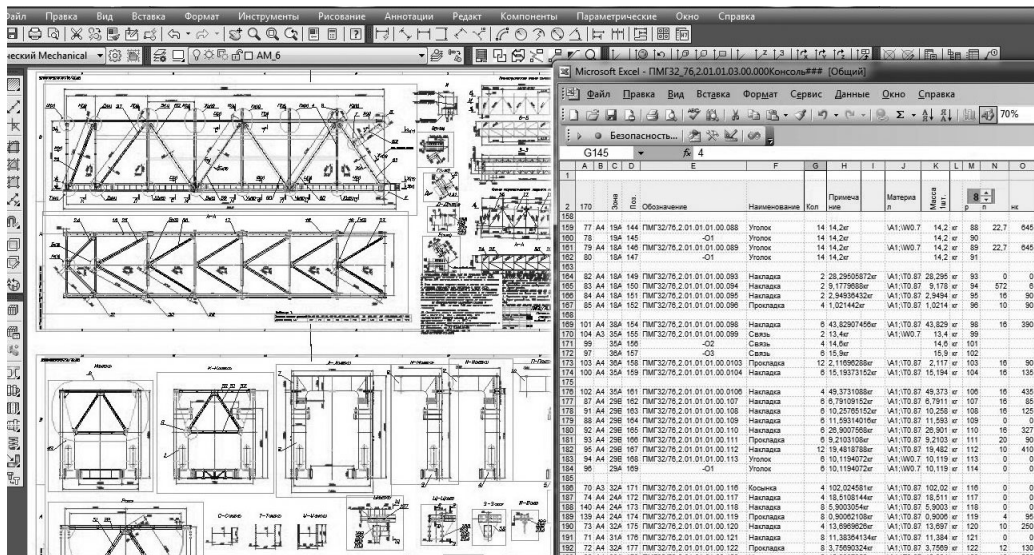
айл Правка Вид Вставка Формат Инструменты Рисование Аннотации Редакт Компоненты Параметрические Окно Справка

еский Mechanical AM_6

Microsoft Excel - ПМГ32_76,2.01.01.03.00.000Консоль### [Общий]

Файл Правка Вид Вставка Формат Сервис Данные Окно Справка

70%

Безопасность...

G145 $f_x$ 4

| | A | B | C | D | E | F | G | H | I | J | K | L | M | N | O |
|---|---|---|---|---|---|---|---|---|---|---|---|---|---|---|---|
| 2 | 170 | | Зона | Поз | Обозначение | Наименование | Кол | Примечание | | Материал | Масса 1шт. | | 8 | | |
| 158 | | | | | | | | | | | | | | | |
| 159 | 77 | A4 | 19A | 144 | ПМГ32/76,2.01.01.01.00.088 | Уголок | 14 | 14,2кг | | \A1;\W0.7 | 14,2 | кг | 88 | 22,7 | 645 |
| 160 | 78 | | 19A | 145 | -01 | Уголок | 14 | 14,2кг | | | 14,2 | кг | 90 | | |
| 161 | 79 | A4 | 18A | 146 | ПМГ32/76,2.01.01.01.00.089 | Уголок | 14 | 14,2кг | | \A1;\W0.7 | 14,2 | кг | 89 | 22,7 | 645 |
| 162 | 80 | | 18A | 147 | -01 | Уголок | 14 | 14,2кг | | | 14,2 | кг | 91 | | |
| 163 | | | | | | | | | | | | | | | |
| 164 | 82 | A4 | 18A | 149 | ПМГ32/76,2.01.01.01.00.093 | Накладка | 2 | 28,29505872кг | | \A1;\T0.87 | 28,295 | кг | 93 | 0 | 0 |
| 165 | 83 | A4 | 18A | 150 | ПМГ32/76,2.01.01.01.00.094 | Накладка | 2 | 9,1779688кг | | \A1;\T0.87 | 9,178 | кг | 94 | 572 | 6 |
| 166 | 84 | A4 | 18A | 151 | ПМГ32/76,2.01.01.01.00.095 | Накладка | 2 | 2,94936432кг | | \A1;\T0.87 | 2,9494 | кг | 95 | 16 | 90 |
| 167 | 85 | A4 | 18A | 152 | ПМГ32/76,2.01.01.01.00.096 | Прокладка | 4 | 1,021442кг | | \A1;\T0.87 | 1,0214 | кг | 96 | 10 | 90 |
| 168 | | | | | | | | | | | | | | | |
| 169 | 101 | A4 | 38A | 154 | ПМГ32/76,2.01.01.01.00.098 | Накладка | 6 | 43,82907456кг | | \A1;\T0.87 | 43,829 | кг | 98 | 16 | 390 |
| 170 | 104 | A3 | 35A | 155 | ПМГ32/76,2.01.01.01.00.099 | Связь | 2 | 13,4кг | | | 13,4 | кг | 99 | | |
| 171 | 99 | | 35A | 156 | -02 | Связь | 4 | 14,6кг | | | 14,6 | кг | 101 | | |
| 172 | 97 | | 36A | 157 | -03 | Связь | 6 | 15,9кг | | | 15,9 | кг | 102 | | |
| 173 | 103 | A4 | 36A | 158 | ПМГ32/76,2.01.01.01.00.0103 | Прокладка | 12 | 2,11696288кг | | \A1;\T0.87 | 2,117 | кг | 103 | 16 | 90 |
| 174 | 100 | A4 | 35A | 159 | ПМГ32/76,2.01.01.01.00.0104 | Накладка | 6 | 15,19373152кг | | \A1;\T0.87 | 15,194 | кг | 104 | 16 | 135 |
| 175 | | | | | | | | | | | | | | | |
| 176 | 102 | A4 | 35A | 161 | ПМГ32/76,2.01.01.01.00.0106 | Накладка | 4 | 49,3731088кг | | \A1;\T0.87 | 49,373 | кг | 106 | 16 | 435 |
| 177 | 87 | A4 | 29Б | 162 | ПМГ32/76,2.01.01.01.00.107 | Накладка | 6 | 6,79109152кг | | \A1;\T0.87 | 6,7911 | кг | 107 | 16 | 85 |
| 178 | 89 | A4 | 29Б | 163 | ПМГ32/76,2.01.01.01.00.108 | Накладка | 6 | 10,25765152кг | | \A1;\T0.87 | 10,258 | кг | 108 | 16 | 125 |
| 179 | 88 | A4 | 29Б | 164 | ПМГ32/76,2.01.01.01.00.109 | Накладка | 6 | 11,59314016кг | | \A1;\T0.87 | 11,593 | кг | 109 | 0 | 0 |
| 180 | 92 | A4 | 29Б | 165 | ПМГ32/76,2.01.01.01.00.110 | Накладка | 4 | 26,9007568кг | | \A1;\T0.87 | 26,901 | кг | 110 | 16 | 327 |
| 181 | 93 | A4 | 29Б | 166 | ПМГ32/76,2.01.01.01.00.111 | Прокладка | 6 | 9,2103108кг | | \A1;\T0.87 | 9,2103 | кг | 111 | 20 | 90 |
| 182 | 95 | A4 | 29Б | 167 | ПМГ32/76,2.01.01.01.00.112 | Накладка | 12 | 19,4818788кг | | \A1;\T0.87 | 19,482 | кг | 112 | 10 | 410 |
| 183 | 94 | A4 | 29Б | 168 | ПМГ32/76,2.01.01.01.00.113 | Уголок | 6 | 10,1194072кг | | \A1;\W0.7 | 10,119 | кг | 113 | 0 | 0 |
| 184 | 96 | | 29A | 169 | -01 | Уголок | 6 | 10,1194072кг | | \A1;\W0.7 | 10,119 | кг | 114 | 0 | 0 |
| 185 | | | | | | | | | | | | | | | |
| 186 | 70 | A3 | 32A | 171 | ПМГ32/76,2.01.01.01.00.116 | Косынка | 4 | 102,024581кг | | \A1;\T0.87 | 102,02 | кг | 116 | 0 | 0 |
| 187 | 74 | A4 | 24A | 172 | ПМГ32/76,2.01.01.01.00.117 | Накладка | 4 | 18,5108144кг | | \A1;\T0.87 | 18,511 | кг | 117 | 0 | 0 |
| 188 | 140 | A4 | 24A | 173 | ПМГ32/76,2.01.01.01.00.118 | Накладка | 8 | 5,9003054кг | | \A1;\T0.87 | 5,9003 | кг | 118 | 0 | 0 |
| 189 | 139 | A4 | 24A | 174 | ПМГ32/76,2.01.01.01.00.119 | Накладка | 8 | 0,96062108кг | | \A1;\T0.87 | 0,9606 | кг | 119 | 4 | 90 |
| 190 | 73 | A4 | 32A | 175 | ПМГ32/76,2.01.01.01.00.120 | Накладка | 4 | 13,6969626кг | | \A1;\T0.87 | 13,697 | кг | 120 | 10 | 250 |
| 191 | 71 | A4 | 31A | 176 | ПМГ32/76,2.01.01.01.00.121 | Накладка | 8 | 11,38364134кг | | \A1;\T0.87 | 11,384 | кг | 121 | 0 | 0 |
| 192 | 72 | A4 | 32A | 177 | ПМГ32/76,2.01.01.01.00.122 | Прокладка | 8 | 3,75690324кг | | \A1;\T0.87 | 3,7569 | кг | 122 | 12 | 0 |